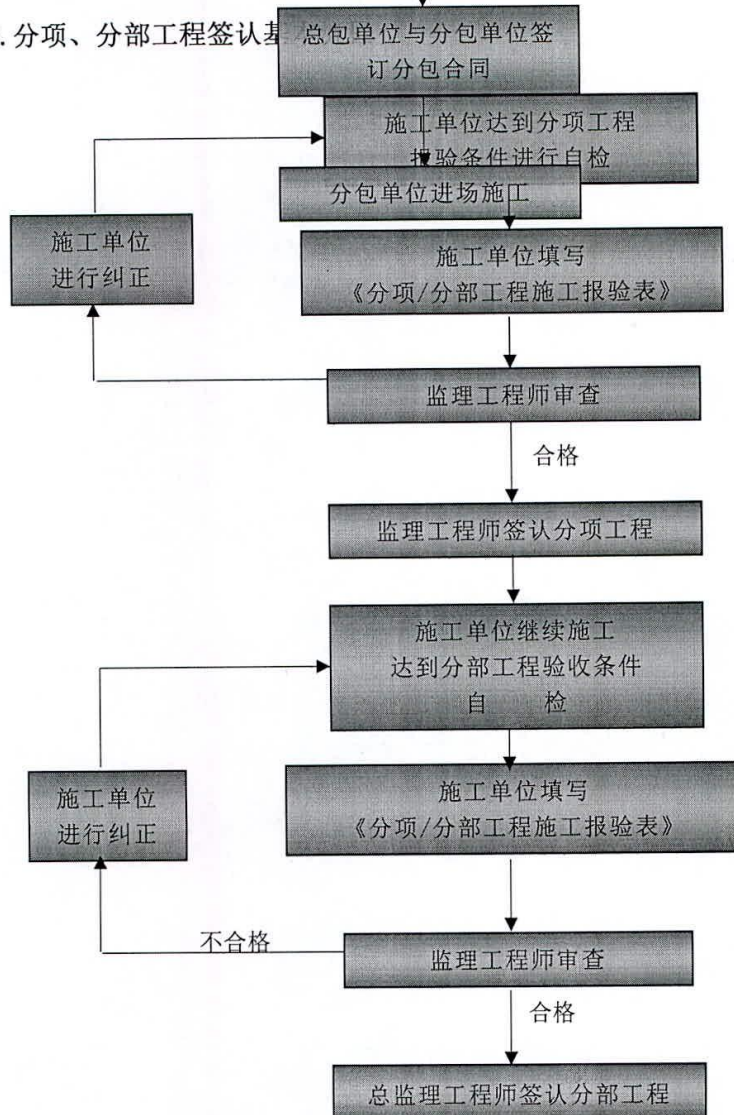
. 分项、分部工程签认基

总包单位与分包单位签订分包合同

施工单位达到分项工程报验条件进行自检

分包单位进场施工

施工单位进行纠正

施工单位填写《分项/分部工程施工报验表》

监理工程师审查

合格

监理工程师签认分项工程

施工单位继续施工达到分部工程验收条件自 检

施工单位进行纠正

施工单位填写《分项/分部工程施工报验表》

不合格

监理工程师审查

合格

总监理工程师签认分部工程